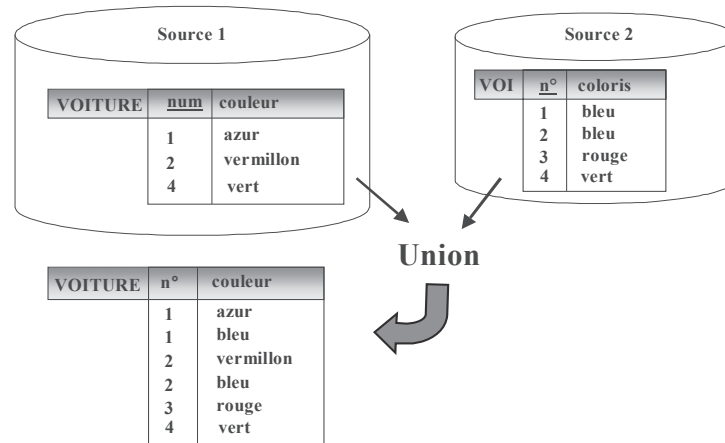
Source 1

| VOITURE | num | couleur |
|---|---|---|
| | 1 | azur |
| | 2 | vermillon |
| | 4 | vert |

Source 2

| VOI | n° | coloris |
|---|---|---|
| | 1 | bleu |
| | 2 | bleu |
| | 3 | rouge |
| | 4 | vert |

Union

| VOITURE | n° | couleur |
|---|---|---|
| | 1 | azur |
| | 1 | bleu |
| | 2 | vermillon |
| | 2 | bleu |
| | 3 | rouge |
| | 4 | vert |